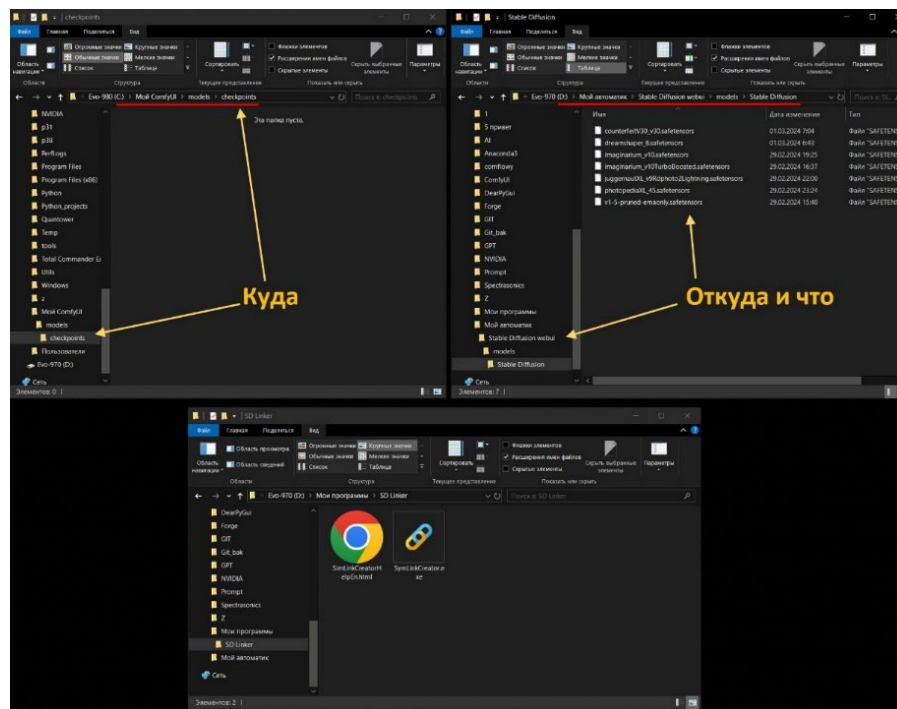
checkpoints

Файл Главная Поделиться Вид

Область навигации | Огромные значки | Крупные значки | Обычные значки | Мелкие значки | Список | Таблица | Сортировать | Флажки элементов | Расширения имен файлов | Скрытые элементы | Скрыть выбранные элементы | Параметры

Области | Структура | Текущее представление | Показать или скрыть

Evo-980 (C:) > Мой ComfyUI > models > checkpoints

Поиск в: checkpoints

Эта папка пуста.

NVIDIA
p31
p38
PerfLogs
Program Files
Program Files (x86)
Python
Python_projects
Quintower
Temp
tools
Total Commander E
Utils
Windows
z
Мой ComfyUI
models
checkpoints
Пользователи
Evo-970 (D:)
Сеть

Элементов: 0

Куда

Stable Diffusion

Файл Главная Поделиться Вид

Область навигации | Огромные значки | Крупные значки | Обычные значки | Мелкие значки | Список | Таблица | Сортировать | Флажки элементов | Расширения имен файлов | Скрытые элементы | Скрыть выбранные элементы | Параметры

Области | Структура | Текущее представление | Показать или скрыть

Evo-970 (D:) > Мой автоматик > Stable Diffusion webui > models > Stable Diffusion

Поиск в: St...

1
5 привет
AI
Anaconda3
comfowy
ComfyUI
DearPyGui
Forge
GIT
Git_bak
GPT
NVIDIA
Prompt
Spectrasonics
Z
Мои программы
Мой автоматик
Stable Diffusion webui
models
Stable Diffusion
Сеть

| Имя | Дата изменения | Тип |
|---|---|---|
| counterfeitV30_v30.safetensors | 01.03.2024 7:04 | Файл "SAFETEN |
| dreamshaper_8.safetensors | 01.03.2024 6:43 | Файл "SAFETEN |
| imaginarium_v10.safetensors | 29.02.2024 19:25 | Файл "SAFETEN |
| imaginarium_v10TurboBoosted.safetensors | 29.02.2024 16:37 | Файл "SAFETEN |
| juggernautXL_v9Rdphoto2Lightning.safetensors | 29.02.2024 22:00 | Файл "SAFETEN |
| photopediaXL_45.safetensors | 29.02.2024 23:24 | Файл "SAFETEN |
| v1-5-pruned-emaonly.safetensors | 29.02.2024 15:40 | Файл "SAFETEN |

Элементов: 7

Откуда и что

SD Linker

Файл Главная Поделиться Вид

Область навигации | Область просмотра | Область сведений | Огромные значки | Крупные значки | Обычные значки | Мелкие значки | Список | Таблица | Сортировать | Флажки элементов | Расширения имен файлов | Скрытые элементы | Скрыть выбранные элементы | Параметры

Области | Структура | Текущее представление | Показать или скрыть

Evo-970 (D:) > Мои программы > SD Linker

Поиск в: SD Linker

DearPyGui
Forge
GIT
Git_bak
GPT
NVIDIA
Prompt
Spectrasonics
Z
Мои программы
SD Linker
Мой автоматик
Сеть

SimLinkCreatorHelpEn.html
SymLinkCreator.exe

Элементов: 2